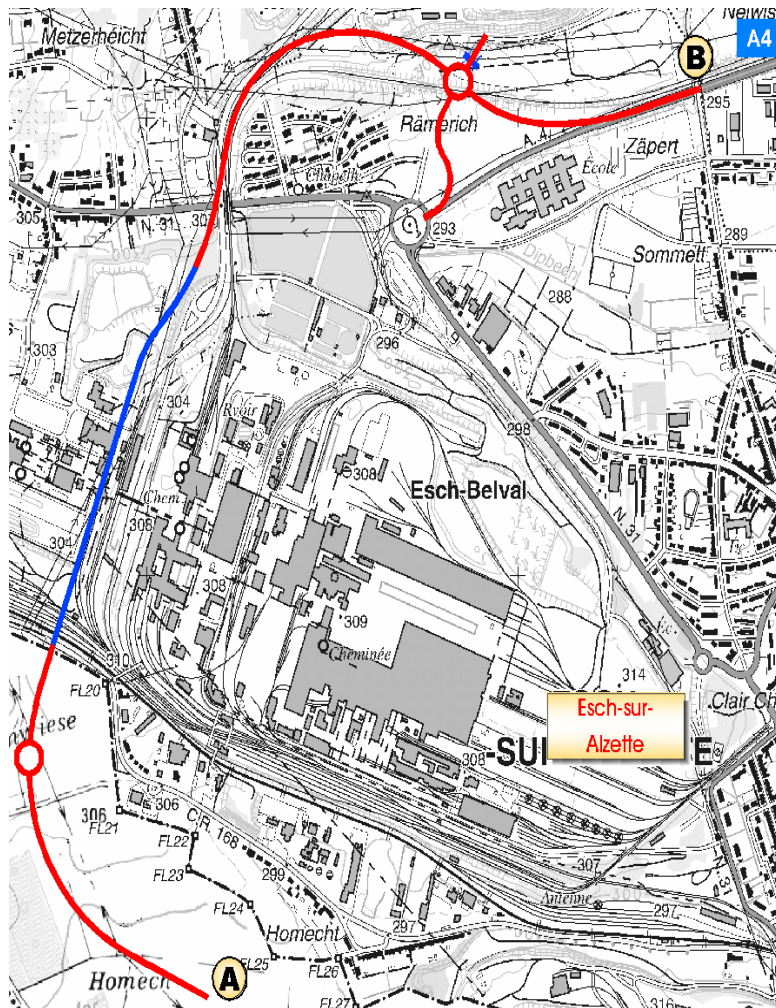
Metzerheicht
Neiwis
A4
B
295
Rämerich
Zäpert
École
Chapelle
305
N. 31
302
293
289
Sommett
Dipbech
288
303
296
304
Rvoir
298
Chem
308
Esch-Belval
306
N. 31
304
308
309
Cheminée
Ec.
314
Clair Ch
Esch-sur-Alzette
SU
E
310
FL20
wiese
308
306
306
FL21
FL22
C.R. 168
FL23
299
307
Antenne
FL24
297
297
Homecht
Homech
A
FL25
FL26
FL27
316